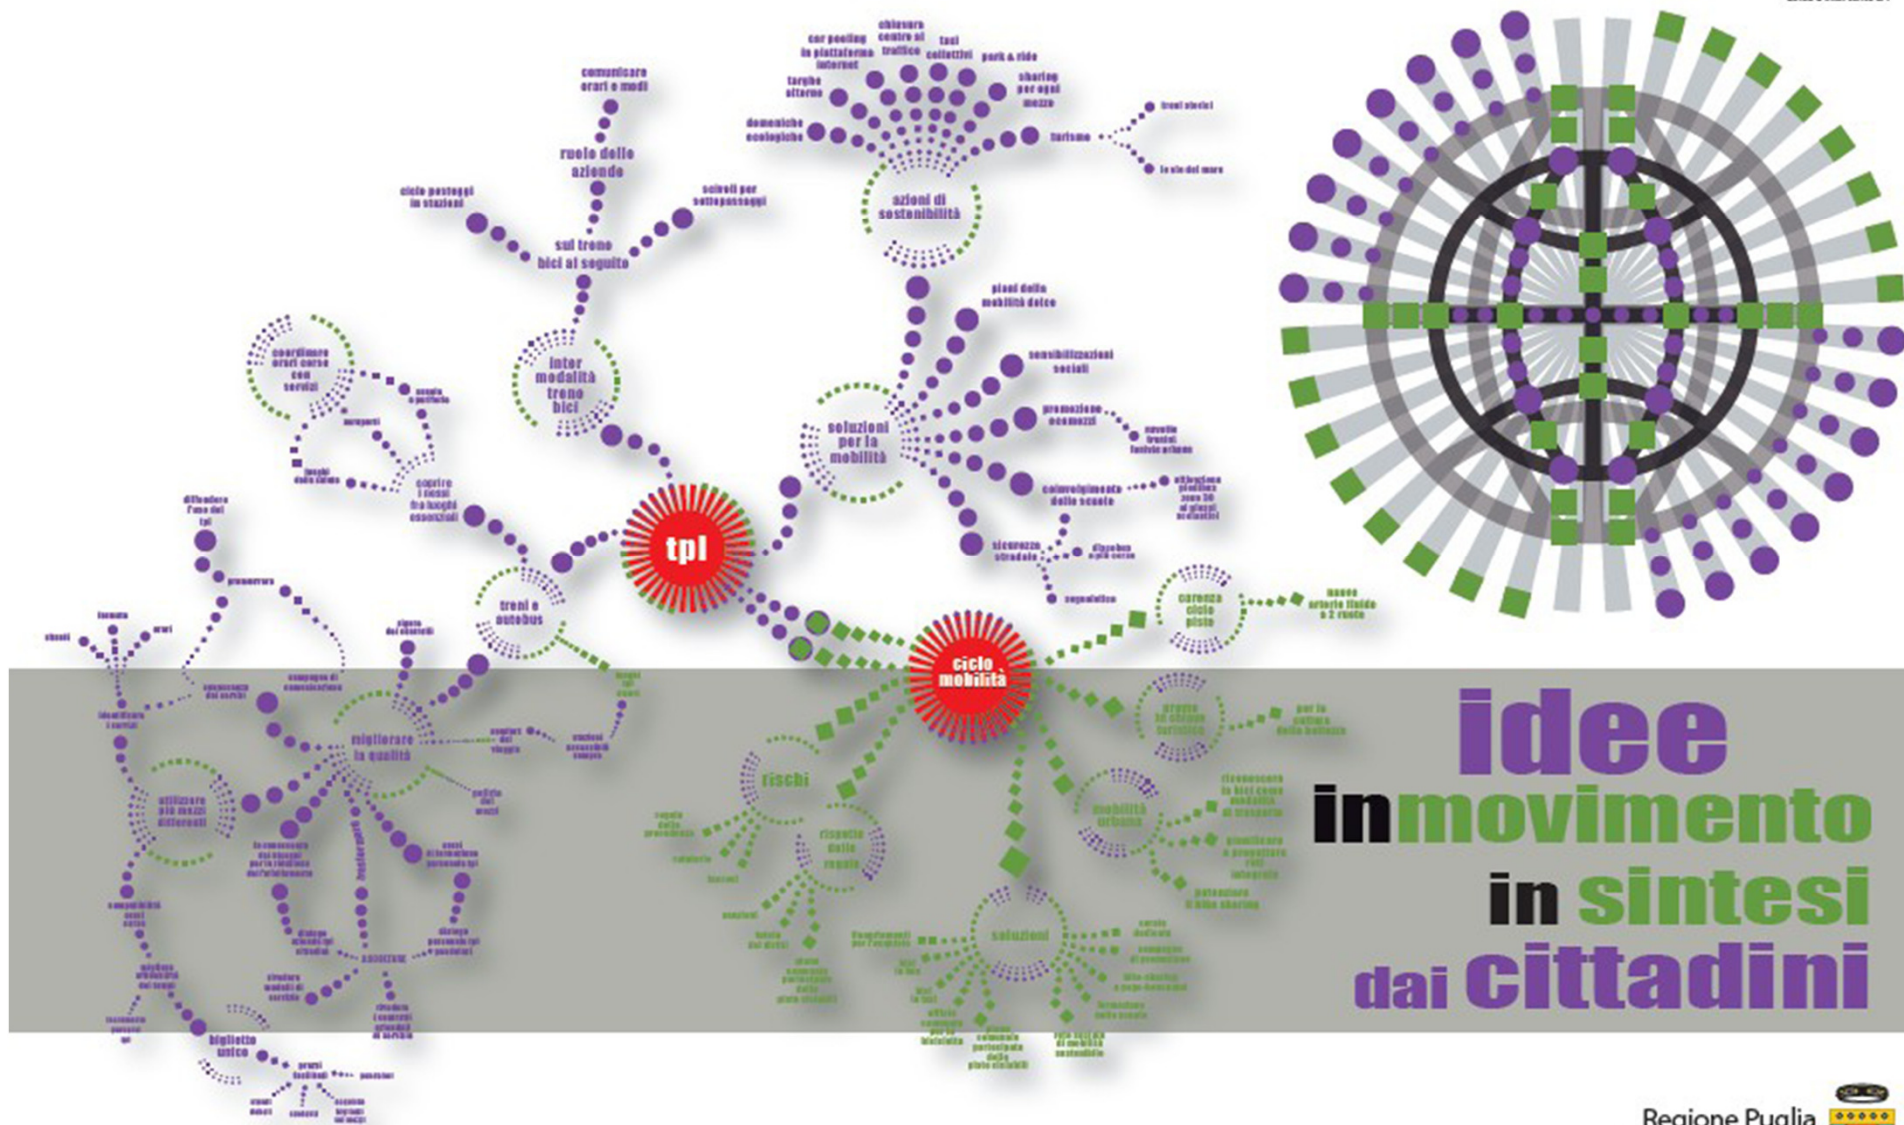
car pooling in piattaforma internet

chiusura centro al traffico

taxi collettivi

park & ride

sharing per ogni mezzo

targhe alterne

domeniche ecologiche

turismo

treni storici

le vie del mare

azioni di sostenibilità

comunicare orari e modi

ruolo delle aziende

ciclo posteggi in stazioni

scivoli per sottopassaggi

sul treno bici al seguito

inter modalità treno bici

coordinare orari corse con servizi

tpl

piani della mobilità dolce

sensibilizzazioni sociali

promozione economica

soluzioni per la mobilità

coinvolgimento delle scuole

sicurezza stradale

segnaletica

diffondere l'uso del tpl

promuovere

treni e autobus

ciclo mobilità

carenza ciclo piste

migliorare la qualità

utilizzare più mezzi differenti

rischi

rispetto delle regole

mobilità urbana

soluzioni

biglietto unico

idee
in movimento
in sintesi
dai cittadini

Regione Puglia